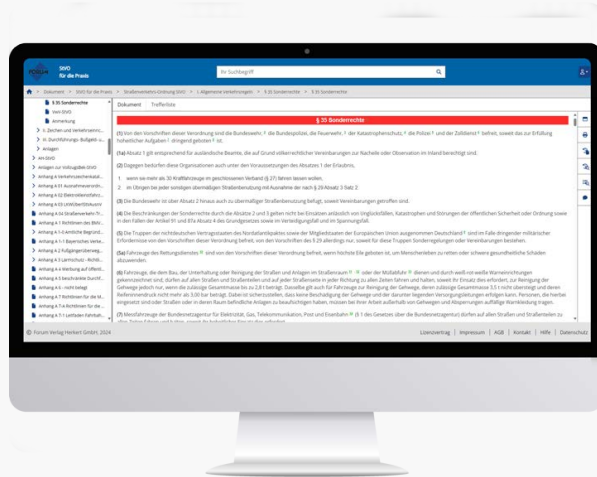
FORUM VERLAG

StVO für die Praxis

Ihr Suchbegriff

Dokument > StVO für die Praxis > Straßenverkehrs-Ordnung StVO > I. Allgemeine Verkehrsregeln > § 35 Sonderrechte > § 35 Sonderrechte

§ 35 Sonderrechte
VwV-StVO
Anmerkung
II. Zeichen und Verkehrseinr...
III. Durchführungs-, Bußgeld-...
Anlagen
Anlagen zur Vollzugsbekl-StVO
Anhang A-1 Straßenverkehrsrecht...
Anhang A-01 Auszahlverordnung...
Anhang A-02 Elektrokleinstfahrz...
Anhang A-03 LKW-Überholverbot
Anhang A-04 Straßenverkehrs-Tr...
Anhang A-1 Richtlinien des BM...
Anhang A-1-0 Amtliche Begründ...
Anhang A-1-1 Bayerisches Verke...
Anhang A-2 Fußgängerüberweg...
Anhang A-3 Lärmschutz - Richtli...
Anhang A-4 Werbung auf öffentli...
Anhang A-5 Beschränkte Durchf...
Anhang A-6 - nicht belegt
Anhang A-7 Richtlinien für die...
Anhang A-7-A Richtlinien für die...
Anhang A-7-1 Leitfaden Fahrradr...

Dokument Trefferliste

§ 35 Sonderrechte

(1) Von den Vorschriften dieser Verordnung sind die Bundeswehr, die Bundespolizei, die Feuerwehr, der Katastrophenschutz, die Polizei und der Zolldienst befreit, soweit das zur Erfüllung hoheitlicher Aufgaben dringend geboten ist.

(1a) Absatz 1 gilt entsprechend für ausländische Beamte, die auf Grund völkerrechtlicher Vereinbarungen zur Nacheile oder Observation im Inland berechtigt sind.

(2) Dagegen bedürfen diese Organisationen auch unter den Voraussetzungen des Absatzes 1 der Erlaubnis,

1. wenn sie mehr als 30 Kraftfahrzeuge im geschlossenen Verband (§ 27) fahren lassen wollen,

2. im Übrigen bei jeder sonstigen übermäßigen Straßenbenutzung mit Ausnahme der nach § 29 Absatz 3 Satz 2

(3) Die Bundeswehr ist über Absatz 2 hinaus auch zu übermäßiger Straßenbenutzung befugt, soweit Vereinbarungen getroffen sind.

(4) Die Beschränkungen der Sonderrechte durch die Absätze 2 und 3 gelten nicht bei Einsätzen anlässlich von Unglücksfällen, Katastrophen und Störungen der öffentlichen Sicherheit oder Ordnung sowie in den Fällen der Artikel 91 und 87a Absatz 4 des Grundgesetzes sowie im Verteidigungsfall und im Spannungsfall.

(5) Die Truppen der nichtdeutschen Vertragsstaaten des Nordatlantikpaktes sowie der Mitgliedstaaten der Europäischen Union außerhalb Deutschlands sind im Falle dringender militärischer Erfordernisse von den Vorschriften dieser Verordnung befreit, von den Vorschriften des § 29 allerdings nur, soweit für diese Truppen Sondervorschriften oder Vereinbarungen bestehen.

(5a) Fahrzeuge des Rettungsdienstes sind von den Vorschriften dieser Verordnung befreit, wenn höchste Eile geboten ist, um Menschenleben zu retten oder schwere gesundheitliche Schäden abzuwenden.

(6) Fahrzeuge, die dem Bau, der Unterhaltung oder Reinigung der Straßen und Anlagen im Straßenraum oder der Müllabfuhr dienen und durch weiß-rot-weiße Warneinrichtungen gekennzeichnet sind, dürfen auf allen Straßen und Straßenteilen und auf jeder Straßenseite in jeder Richtung zu allen Zeiten fahren und halten, soweit ihr Einsatz dies erfordert, zur Reinigung der Gehwege jedoch nur, wenn die zulässige Gesamtmasse bis zu 2,8 t beträgt. Dasselbe gilt auch für Fahrzeuge zur Reinigung der Gehwege, deren zulässige Gesamtmasse 3,5 t nicht übersteigt und deren Reifeninnendruck nicht mehr als 3,00 bar beträgt. Dabei ist sicherzustellen, dass keine Beschädigung der Gehwege und der darunter liegenden Versorgungsleitungen erfolgen kann. Personen, die hierbei eingesetzt sind oder Straßen oder in deren Raum befindliche Anlagen zu beaufsichtigen haben, müssen bei ihrer Arbeit außerhalb von Gehwegen und Absperrungen auffällige Warnkleidung tragen.

(7) Messfahrzeuge der Bundesnetzagentur für Elektrizität, Gas, Telekommunikation, Post und Eisenbahnen (§ 1 des Gesetzes über die Bundesnetzagentur) dürfen auf allen Straßen und Straßenteilen zu allen Zeiten fahren und halten, soweit ihr hoheitlicher Einsatz dies erfordert.

© Forum Verlag Herkert GmbH, 2024

Lizenzvertrag | Impressum | AGB | Kontakt | Hilfe | Datenschutz